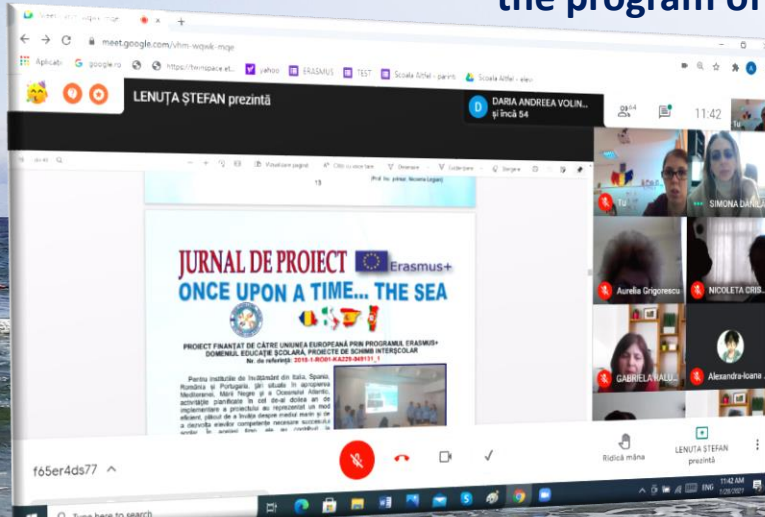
the program of

meet.google.com/vhm-wqwk-mqe

Aplicații Google.ro https://twinspace.et... yahoo ERASMUS TEST Scoala Altfel - parinti Scoala Altfel - elevi

LENUȚA ȘTEFAN prezintă

DARIA ANDREEA VOLIN... și încă 54

64

11:42

Tu

SIMONA DANILA

Aurelia Grigorescu

NICOLETA CRIS...

GABRIELA RALU...

Alexandra-Ioana...

13

JURNAL DE PROIECT Erasmus+

ONCE UPON A TIME... THE SEA

PROIECT FINANȚAT DE CĂTRE UNIUNEA EUROPEANĂ PRIN PROGRAMUL ERASMUS+ DOMENIUL EDUCAȚIE ȘCOLARĂ, PROIECTE DE SCHIMB INTERȘCOLAR

Nr. de referință: 2019-1-RO01-KA229-063131_1

Pentru instituțiile de învățământ din Italia, Spania, România și Portugalia, țări situate în apropierea Mediteranei, Mării Negre și a Oceanului Atlantic, activitățile planificate în cel de-al doilea an de implementare a proiectului au reprezentat un mod eficient, plăcut de a învăța despre mediul marin și de a dezvolta elevilor competențe necesare succesului școlar. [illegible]

f65er4ds77

Ridică mâna

LENUȚA ȘTEFAN prezintă

Type here to search

11:42 AM

ENG